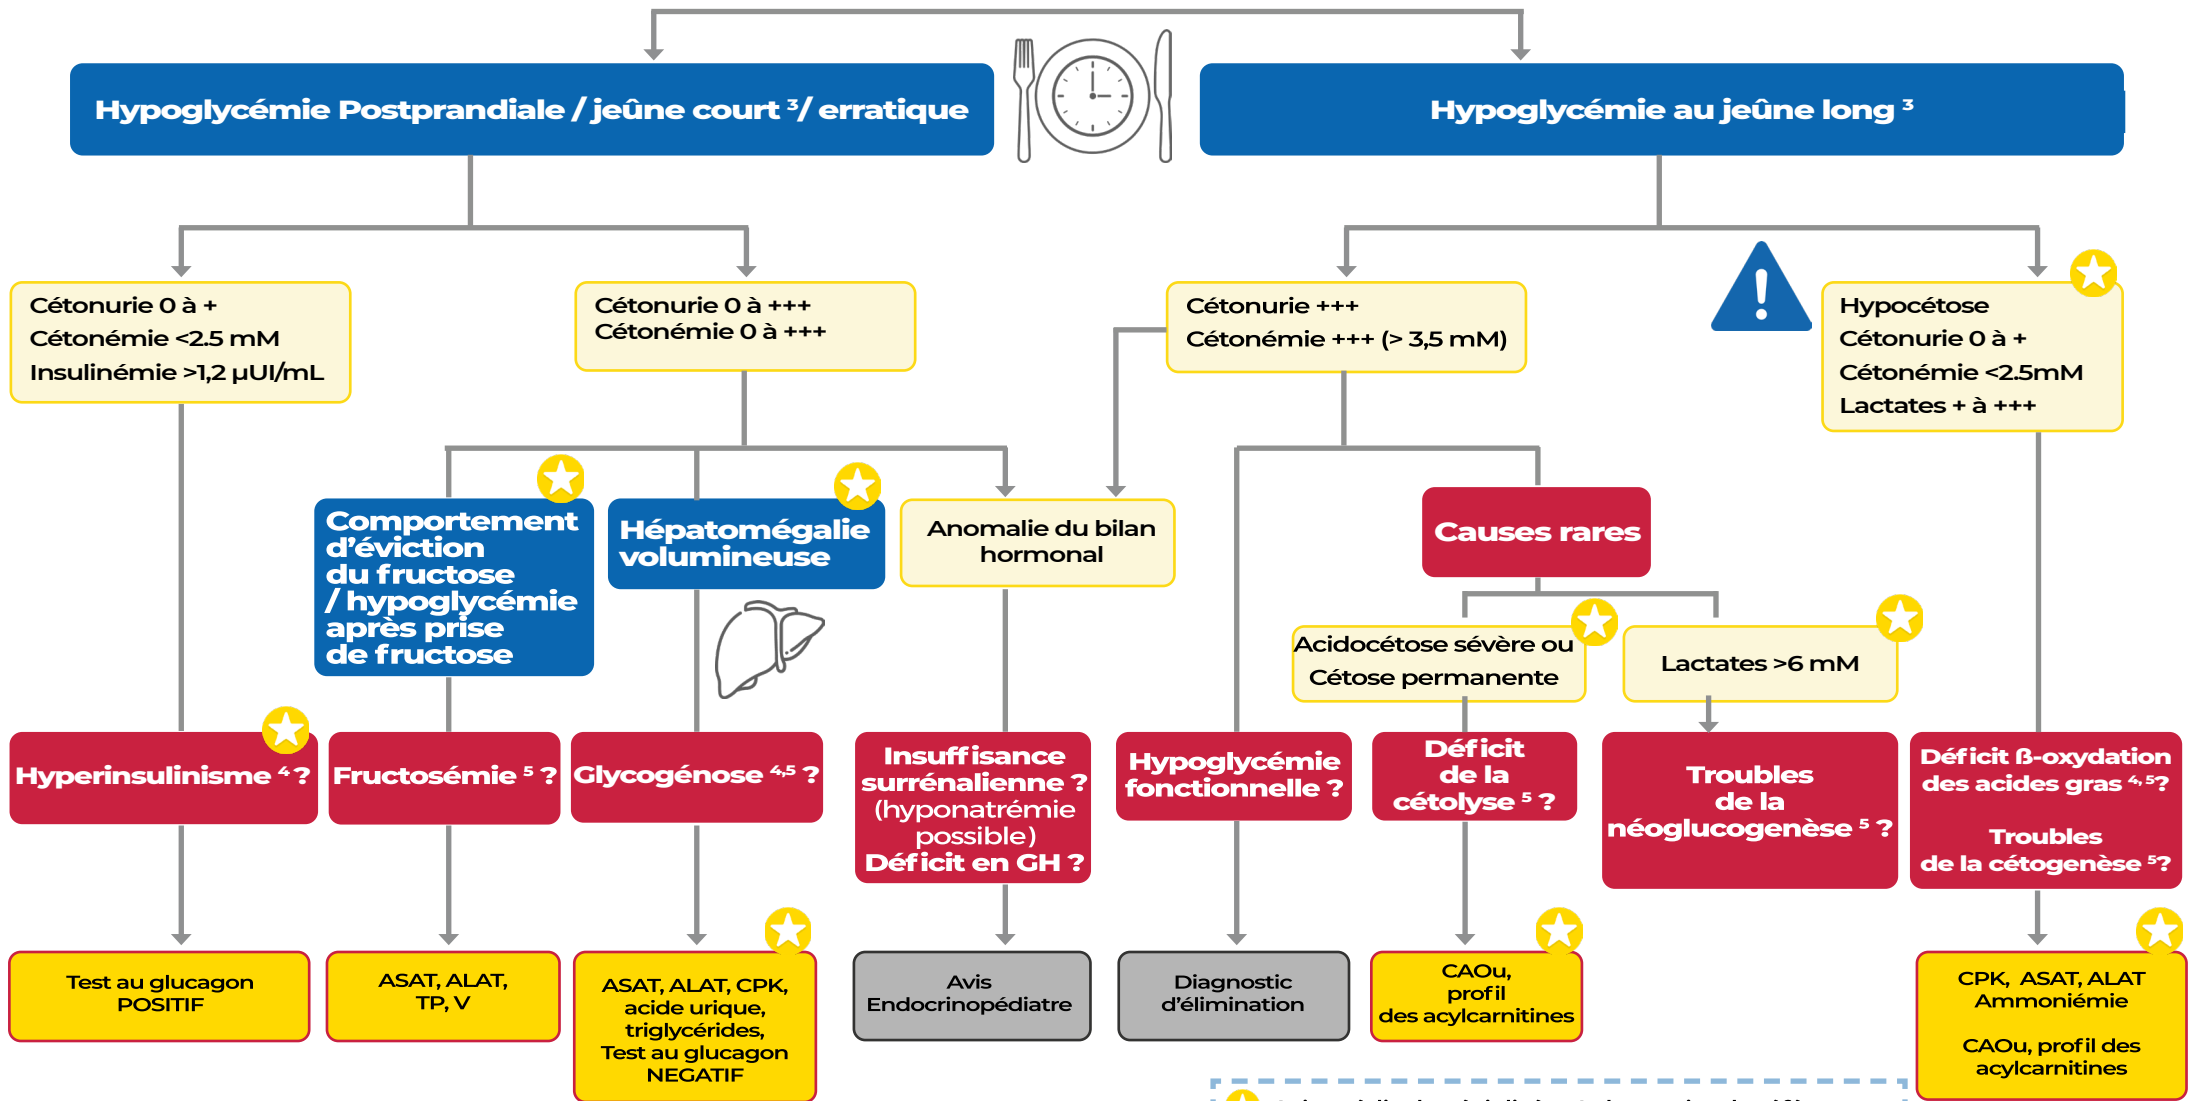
Hypoglycémie Postprandiale / jeûne court ³/ erratique

Hypoglycémie au jeûne long ³

Cétonurie 0 à +
Cétonémie <2.5 mM
Insulinémie >1,2 µUI/mL

Cétonurie 0 à +++
Cétonémie 0 à +++

Cétonurie +++
Cétonémie +++ (> 3,5 mM)

Hypocétose
Cétonurie 0 à +
Cétonémie <2.5mM
Lactates + à +++

Comportement d'éviction du fructose / hypoglycémie après prise de fructose

Hépatomégalie volumineuse

Anomalie du bilan hormonal

Causes rares

Acidocétose sévère ou Cétose permanente

Lactates >6 mM

Hyperinsulinisme ⁴ ?

Fructosémie ⁵ ?

Glycogénose ⁴,⁵ ?

Insuffisance surrénalienne ? (hyponatrémie possible) Déficit en GH ?

Hypoglycémie fonctionnelle ?

Déficit de la cétolyse ⁵ ?

Troubles de la néoglucogenèse ⁵ ?

Déficit ß-oxydation des acides gras ⁴,⁵?

Troubles de la cétogenèse ⁵?

Test au glucagon POSITIF

ASAT, ALAT, TP, V

ASAT, ALAT, CPK, acide urique, triglycérides, Test au glucagon NEGATIF

Avis Endocrinopédiatre

Diagnostic d'élimination

CAOu, profil des acylcarnitines

CPK, ASAT, ALAT Ammoniémie

CAOu, profil des acylcarnitines

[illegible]